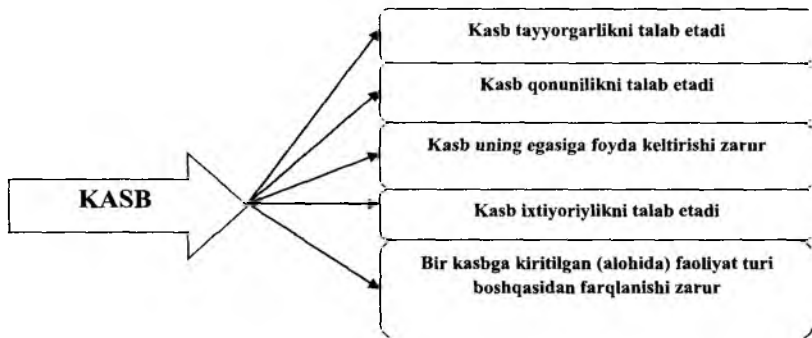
KASB

Kasb tayyorgarlikni talab etadi

Kasb qonunilikni talab etadi

Kasb uning egasiga foyda keltirishi zarur

Kasb ixtiyoriylikni talab etadi

Bir kasbga kiritilgan (alohida) faoliyat turi boshqasidan farqlanishi zarur